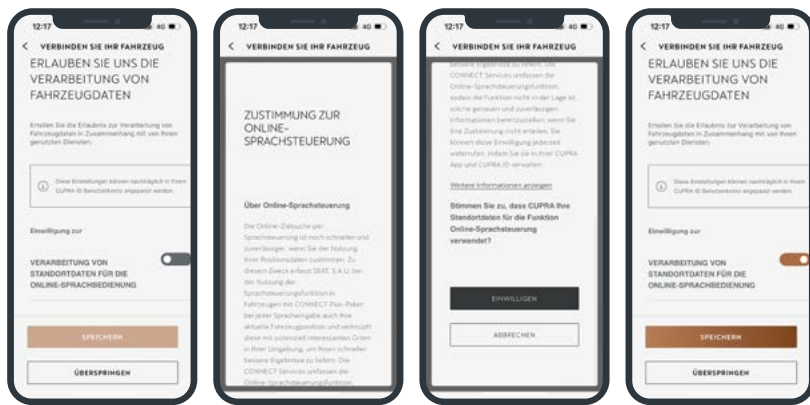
12:17

< VERBINDEN SIE IHR FAHRZEUG

ERLAUBEN SIE UNS DIE VERARBEITUNG VON FAHRZEUGDATEN

Erteilen Sie die Erlaubnis zur Verarbeitung von Fahrzeugdaten in Zusammenhang mit von Ihnen genutzten Diensten:

Diese Einstellungen können nachträglich in Ihrem CUPRA ID Benutzerkonto angepasst werden.

Einwilligung zur

VERARBEITUNG VON STANDORTDATEN FÜR DIE ONLINE-SPRACHBEDIENUNG

SPEICHERN

ÜBERSPRINGEN

12:17

< VERBINDEN SIE IHR FAHRZEUG

ZUSTIMMUNG ZUR ONLINE-SPRACHSTEUERUNG

Über Online-Sprachsteuerung

Die Online-Zebuche per Sprachsteuerung ist noch schneller und zuverlässiger, wenn Sie der Nutzung Ihrer Positionsdaten zustimmen. Zu diesem Zweck erfasst SEAT, S.A.U. bei der Nutzung der Sprachsteuerungsfunktion in Fahrzeugen mit CONNECT Plus-Paket bei jeder Spracheingabe auch Ihre aktuelle Fahrzeugposition und verknüpft diese mit potenziell interessanten Orten in Ihrer Umgebung, um Ihnen schneller bessere Ergebnisse zu liefern. Die CONNECT Services umfassen die Online-Sprachsteuerungsfunktion,

12:17

< VERBINDEN SIE IHR FAHRZEUG

bessere Ergebnisse zu liefern. Die CONNECT Services umfassen die Online-Sprachsteuerungsfunktion, sodass die Funktion nicht in der Lage ist, solche genauen und zuverlässigen Informationen bereitzustellen, wenn Sie Ihre Zustimmung nicht erteilen. Sie können diese Einwilligung jederzeit widerrufen, indem Sie sie in Ihrer CUPRA App und CUPRA ID verwalten.

Weitere Informationen anzeigen

Stimmen Sie zu, dass CUPRA Ihre Standortdaten für die Funktion Online-Sprachsteuerung verwendet?

EINWILLIGEN

ABBRECHEN

12:17

< VERBINDEN SIE IHR FAHRZEUG

ERLAUBEN SIE UNS DIE VERARBEITUNG VON FAHRZEUGDATEN

Erteilen Sie die Erlaubnis zur Verarbeitung von Fahrzeugdaten in Zusammenhang mit von Ihnen genutzten Diensten:

Diese Einstellungen können nachträglich in Ihrem CUPRA ID Benutzerkonto angepasst werden.

Einwilligung zur

VERARBEITUNG VON STANDORTDATEN FÜR DIE ONLINE-SPRACHBEDIENUNG

SPEICHERN

ÜBERSPRINGEN